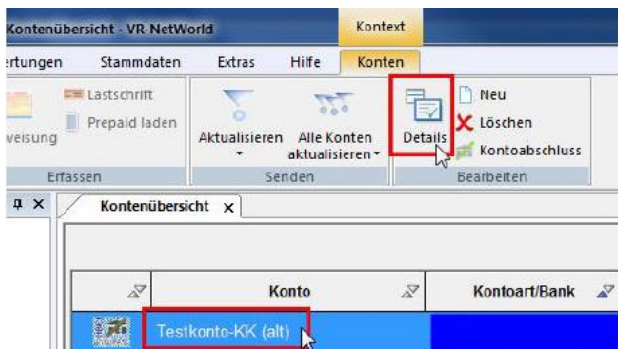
Kontenübersicht - VR NetWorld
Kontext
ertungen Stammdaten Extras Hilfe Konten
Lastschrift
Prepaid laden
weisung
Erfassen
Aktualisieren
Alle Konten aktualisieren
Senden
Details
Neu
Löschen
Kontoabschluss
Bearbeiten
Kontenübersicht x
Konto
Kontoart/Bank
Testkonto-KK (alt)